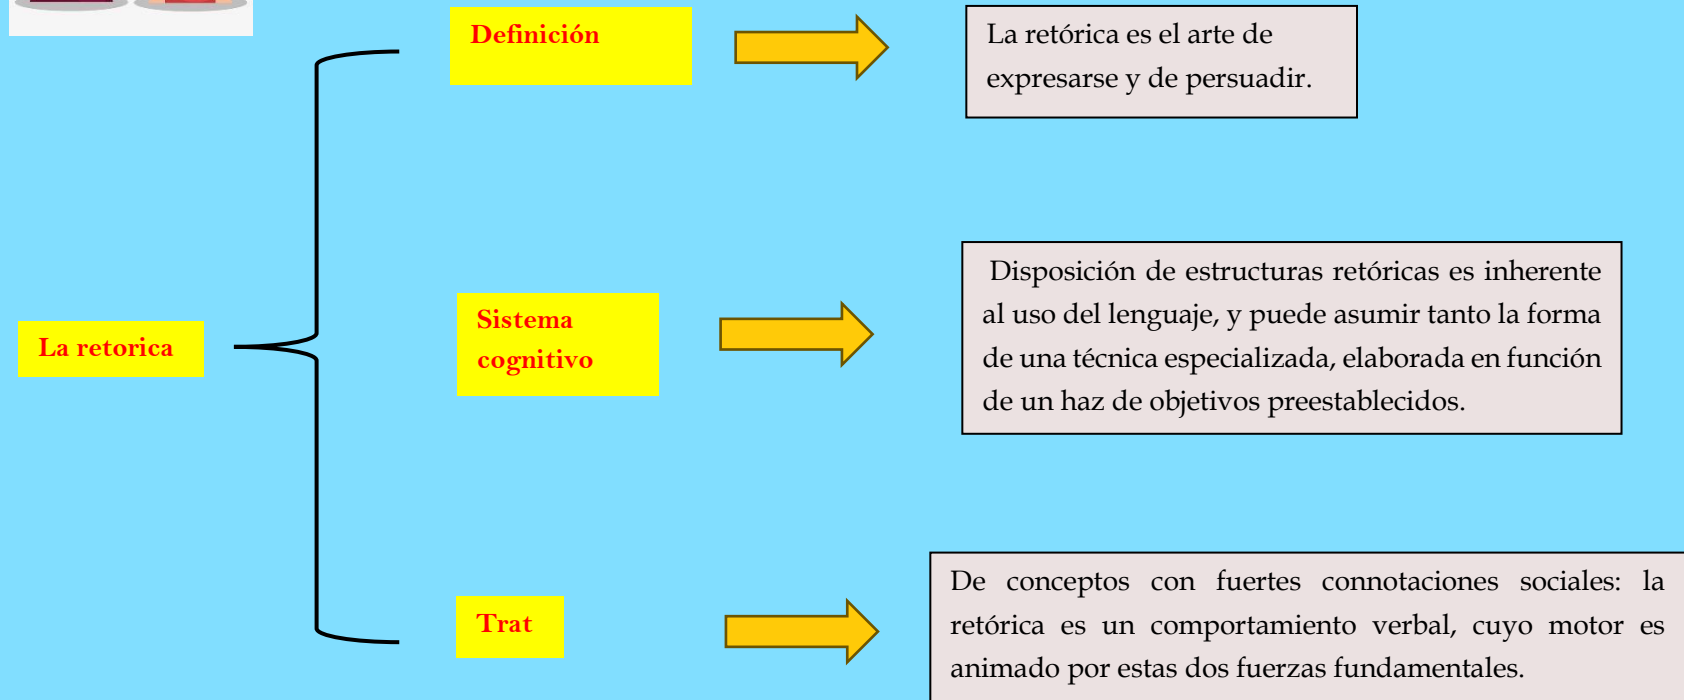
La retorica

Definición

La retórica es el arte de expresarse y de persuadir.

Sistema cognitivo

Disposición de estructuras retóricas es inherente al uso del lenguaje, y puede asumir tanto la forma de una técnica especializada, elaborada en función de un haz de objetivos preestablecidos.

Trat

De conceptos con fuertes connotaciones sociales: la retórica es un comportamiento verbal, cuyo motor es animado por estas dos fuerzas fundamentales.